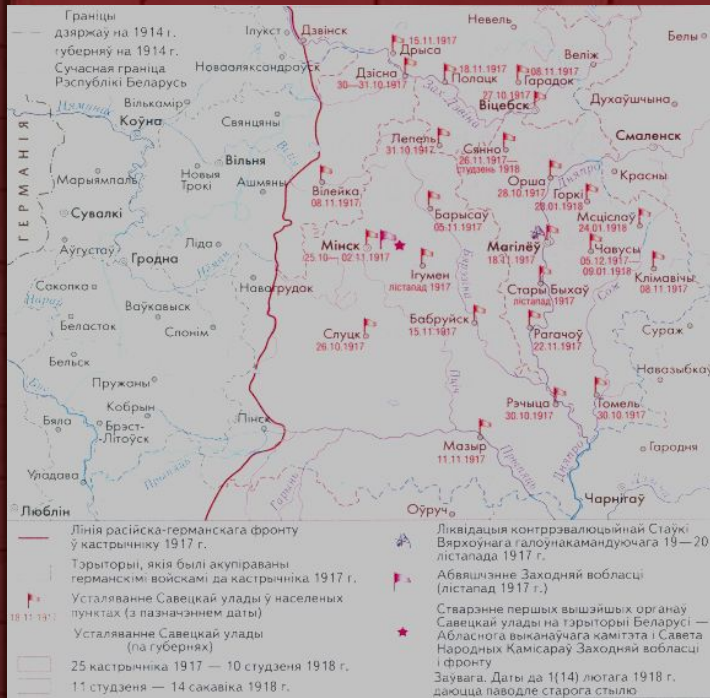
Граніцы
дзяржаў на 1914 г.
губерняў на 1914 г.
Сучасная граніца Рэспублікі Беларусь

ГЕРМАНІЯ

Іллукст
Дзвінск
Невель
Белы
Навааляксандроўск
Дрыса 15.11.1917
Дзісна 30—31.10.1917
Полацк 18.11.1917
Гарадок 08.11.1917
Веліж
27.10.1917
Віцебск
Духаўшчына
Вількамір
Коўна
Свянцяны
Зах. Дзвіна
Вільня
Лепель 31.10.1917
Сянно 26.11.1917— студзень 1918
Смаленск
Марыямпаль
Новыя Трокі
Ашмяны
Вілейка 08.11.1917
Орша 28.10.1917
Горкі 28.01.1918
Красны
Сувалкі
Ліда
Барысаў 05.11.1917
Мсціслаў 24.01.1918
Аўгустаў
Мінск 25.10—02.11.1917
Магілёў 18.11.1917
Чавусы 05.12.1917— 09.01.1918
Гродна
Ігумен лістапад 1917
Клімавічы 08.11.1917
Саколка
Ваўкавыск
Навагрудак
Стары Быхаў лістапад 1917
Беласток
Слонім
Бабруйск 15.11.1917
Сураж
Слуцк 26.10.1917
Рагачоў 22.11.1917
Бельск
Навазыбкаў
Пружаны
Кобрын
Рэчыца 30.10.1917
Гомель 30.10.1917
Бяла
Брэст-Літоўск
Пінск
Гародня
Мазыр 11.11.1917
Прыпяць
Уладава
Люблін
Оўруч
Чарнігаў

Лінія расійска-германскага фронту ў кастрычніку 1917 г.
Тэрыторыі, якія былі акупіраваны германскімі войскамі да кастрычніка 1917 г.
18.11.1917 Усталяванне Савецкай улады ў населеных пунктах (з пазначэннем даты)
Усталяванне Савецкай улады (па губернях)
25 кастрычніка 1917 — 10 студзеня 1918 г.
11 студзеня — 14 сакавіка 1918 г.
Ліквідацыя контррэвалюцыйнай Стаўкі Вярхоўнага галоўнакамандуючага 19—20 лістапада 1917 г.
Абвяшчэнне Заходняй вобласці (лістапад 1917 г.)
Стварэнне першых вышэйшых органаў Савецкай улады на тэрыторыі Беларусі — Абласнога выканаўчага камітэта і Савета Народных Камісараў Заходняй вобласці і фронту
Заўвага. Даты да 1(14) лютага 1918 г. даюцца паводле старога стылю